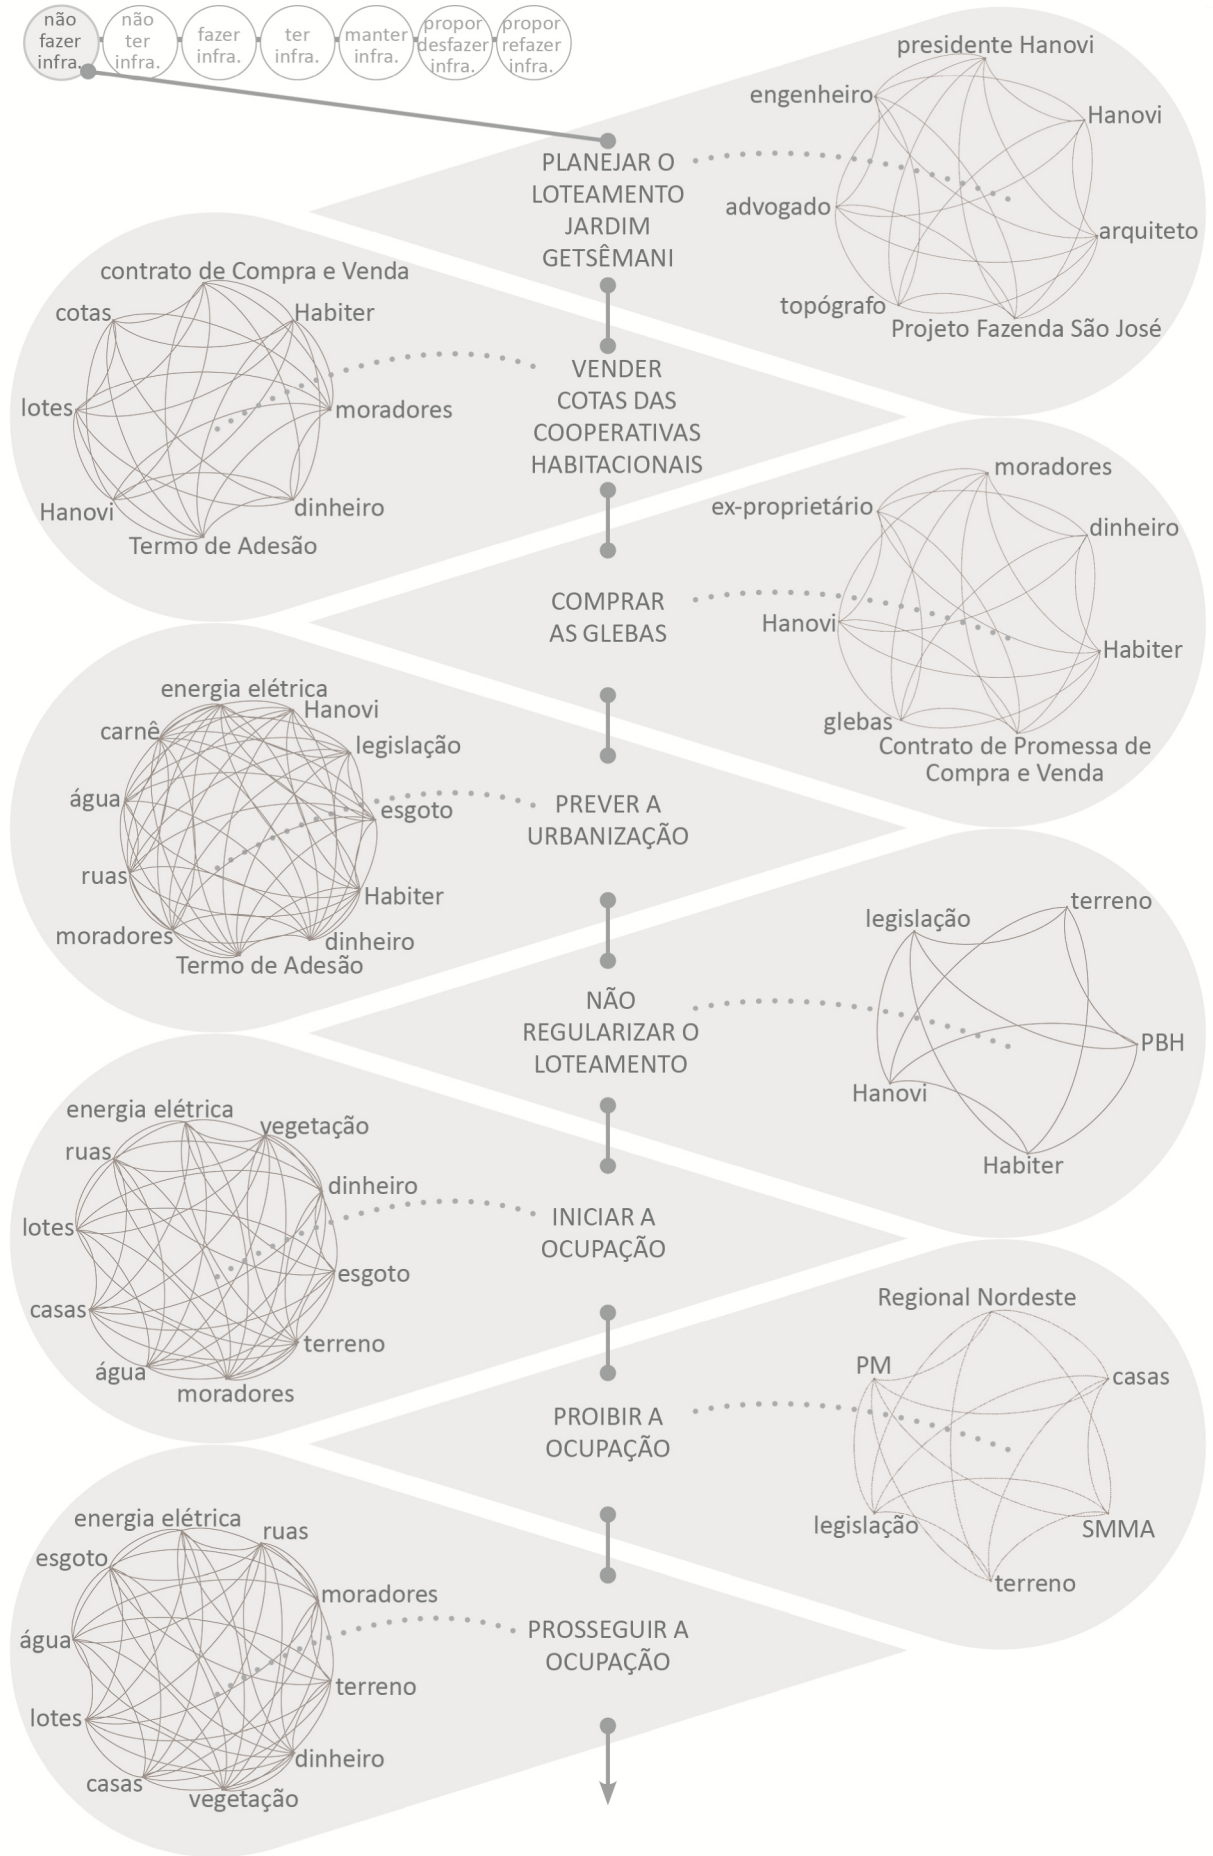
não fazer infra.
não ter infra.
fazer infra.
ter infra.
manter infra.
propor desfazer infra.
propor refazer infra.

PLANEJAR O LOTEAMENTO JARDIM GETSÊMANI

presidente Hanovi
engenheiro
Hanovi
advogado
arquiteto
topógrafo
Projeto Fazenda São José

VENDER COTAS DAS COOPERATIVAS HABITACIONAIS

contrato de Compra e Venda
cotas
Habiter
lotes
moradores
Hanovi
dinheiro
Termo de Adesão

COMPRAR AS GLEBAS

moradores
ex-proprietário
dinheiro
Hanovi
Habiter
glebas
Contrato de Promessa de Compra e Venda

PREVER A URBANIZAÇÃO

energia elétrica
Hanovi
carnê
legislação
água
esgoto
ruas
Habiter
moradores
dinheiro
Termo de Adesão

NÃO REGULARIZAR O LOTEAMENTO

legislação
terreno
PBH
Hanovi
Habiter

INICIAR A OCUPAÇÃO

energia elétrica
vegetação
ruas
dinheiro
lotes
esgoto
casas
terreno
água
moradores

PROIBIR A OCUPAÇÃO

Regional Nordeste
PM
casas
legislação
SMMA
terreno

PROSSEGUIR A OCUPAÇÃO

energia elétrica
ruas
esgoto
moradores
água
terreno
lotes
dinheiro
casas
vegetação